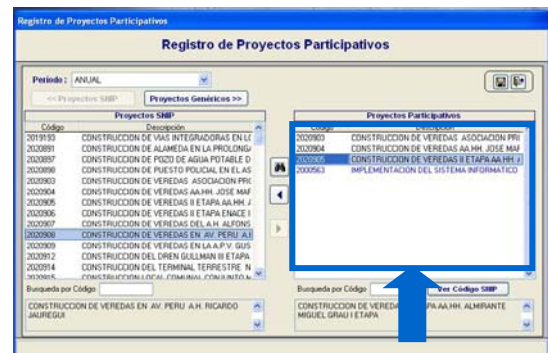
Registro de Proyectos Participativos

Registro de Proyectos Participativos

Periodo : ANUAL

<< Proyectos SNIP

Proyectos Genéricos >>

Proyectos SNIP

| Código | Descripción |
|---|---|
| 2019193 | CONSTRUCCION DE VIAS INTEGRADORAS EN LC |
| 2020891 | CONSTRUCCION DE ALAMEDA EN LA PROLONGA |
| 2020897 | CONSTRUCCION DE POZO DE AGUA POTABLE D |
| 2020898 | CONSTRUCCION DE PUESTO POLICIAL EN EL AS |
| 2020903 | CONSTRUCCION DE VEREDAS ASOCIACION PRO |
| 2020904 | CONSTRUCCION DE VEREDAS AA.HH. JOSE MAF |
| 2020905 | CONSTRUCCION DE VEREDAS II ETAPA AA.HH. / |
| 2020906 | CONSTRUCCION DE VEREDAS II ETAPA ENACE I |
| 2020907 | CONSTRUCCION DE VEREDAS DEL A.H. ALFONS |
| 2020908 | CONSTRUCCION DE VEREDAS EN AV. PERU A.H |
| 2020909 | CONSTRUCCION DE VEREDAS EN LA A.P.V. GUS |
| 2020912 | CONSTRUCCION DEL DREN GULLMAN III ETAPA |
| 2020914 | CONSTRUCCION DEL TERMINAL TERRESTRE N |
| 2020915 | CONSTRUCCION LOCAL COMUNAL CENTRO P |

Busqueda por Código

CONSTRUCCION DE VEREDAS EN AV. PERU A.H. RICARDO JAUREGUI

Proyectos Participativos

| Código | Descripción |
|---|---|
| 2020903 | CONSTRUCCION DE VEREDAS ASOCIACION PRO |
| 2020904 | CONSTRUCCION DE VEREDAS AA.HH. JOSE MAF |
| 2020905 | CONSTRUCCION DE VEREDAS II ETAPA AA.HH. / |
| 2000563 | IMPLEMENTACION DEL SISTEMA INFORMATICO |

Busqueda por Código

Ver Código SNIP

CONSTRUCCION DE VEREDA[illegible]TAPA AA.HH. ALMIRANTE MIGUEL GRAU I ETAPA